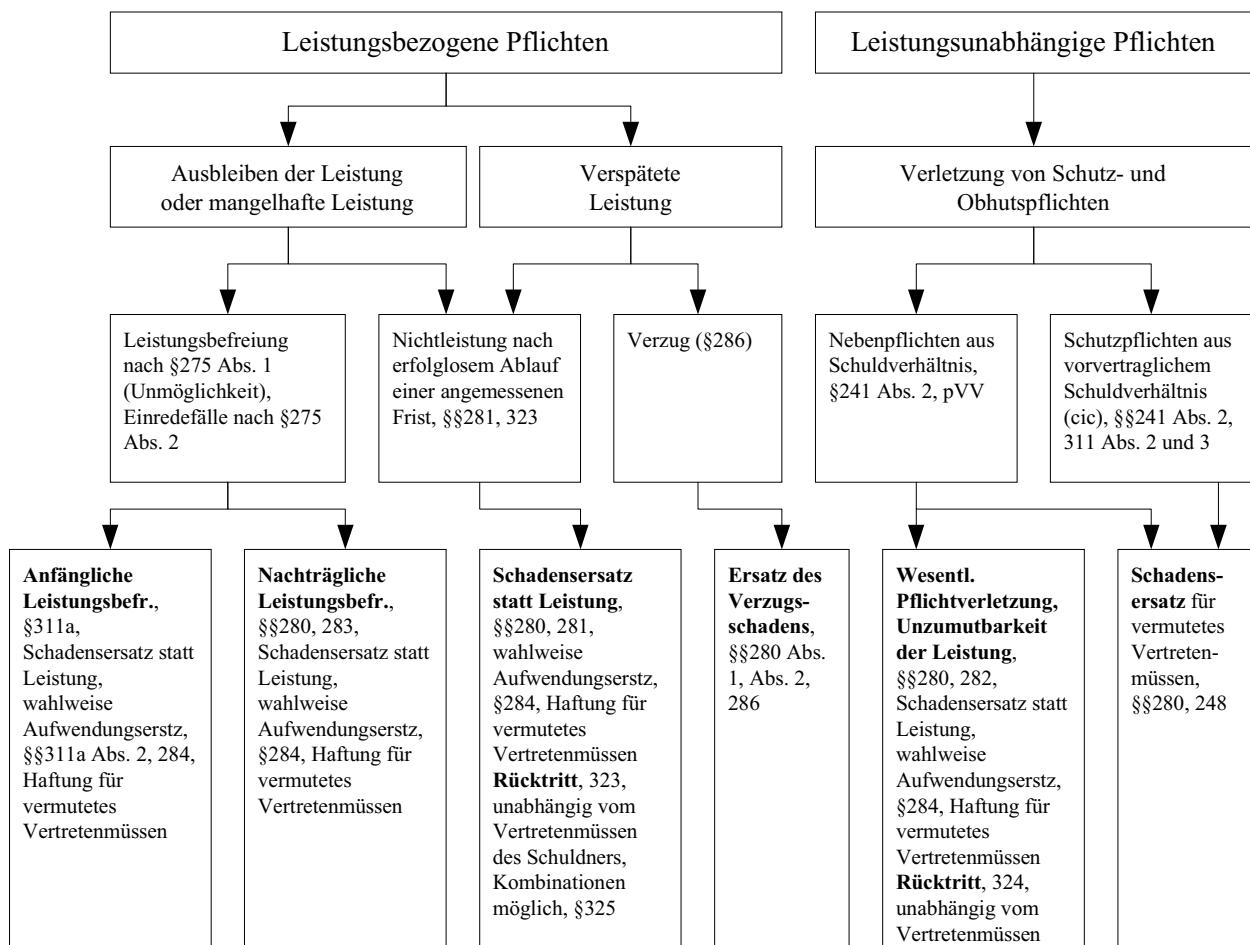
Leistungsbezogene Pflichten

Leistungsunabhängige Pflichten

Ausbleiben der Leistung oder mangelhafte Leistung

Verspätete Leistung

Verletzung von Schutz- und Obhutspflichten

Leistungsbefreiung nach §275 Abs. 1 (Unmöglichkeit), Einredefälle nach §275 Abs. 2

Nichtleistung nach erfolglosem Ablauf einer angemessenen Frist, §§281, 323

Verzug (§286)

Nebenpflichten aus Schuldverhältnis, §241 Abs. 2, pVV

Schutzpflichten aus vorvertraglichem Schuldverhältnis (cic), §§241 Abs. 2, 311 Abs. 2 und 3

**Anfängliche Leistungsbefr.**, §311a, Schadensersatz statt Leistung, wahlweise Aufwendungserstz, §§311a Abs. 2, 284, Haftung für vermutetes Vertretenmüssen

**Nachträgliche Leistungsbefr.**, §§280, 283, Schadensersatz statt Leistung, wahlweise Aufwendungserstz, §284, Haftung für vermutetes Vertretenmüssen

**Schadensersatz statt Leistung**, §§280, 281, wahlweise Aufwendungserstz, §284, Haftung für vermutetes Vertretenmüssen **Rücktritt**, 323, unabhängig vom Vertretenmüssen des Schuldners, Kombinationen möglich, §325

**Ersatz des Verzugsschadens**, §§280 Abs. 1, Abs. 2, 286

**Wesentl. Pflichtverletzung, Unzumutbarkeit der Leistung**, §§280, 282, Schadensersatz statt Leistung, wahlweise Aufwendungserstz, §284, Haftung für vermutetes Vertretenmüssen **Rücktritt**, 324, unabhängig vom Vertretenmüssen

**Schadensersatz** für vermutetes Vertretenmüssen, §§280, 248